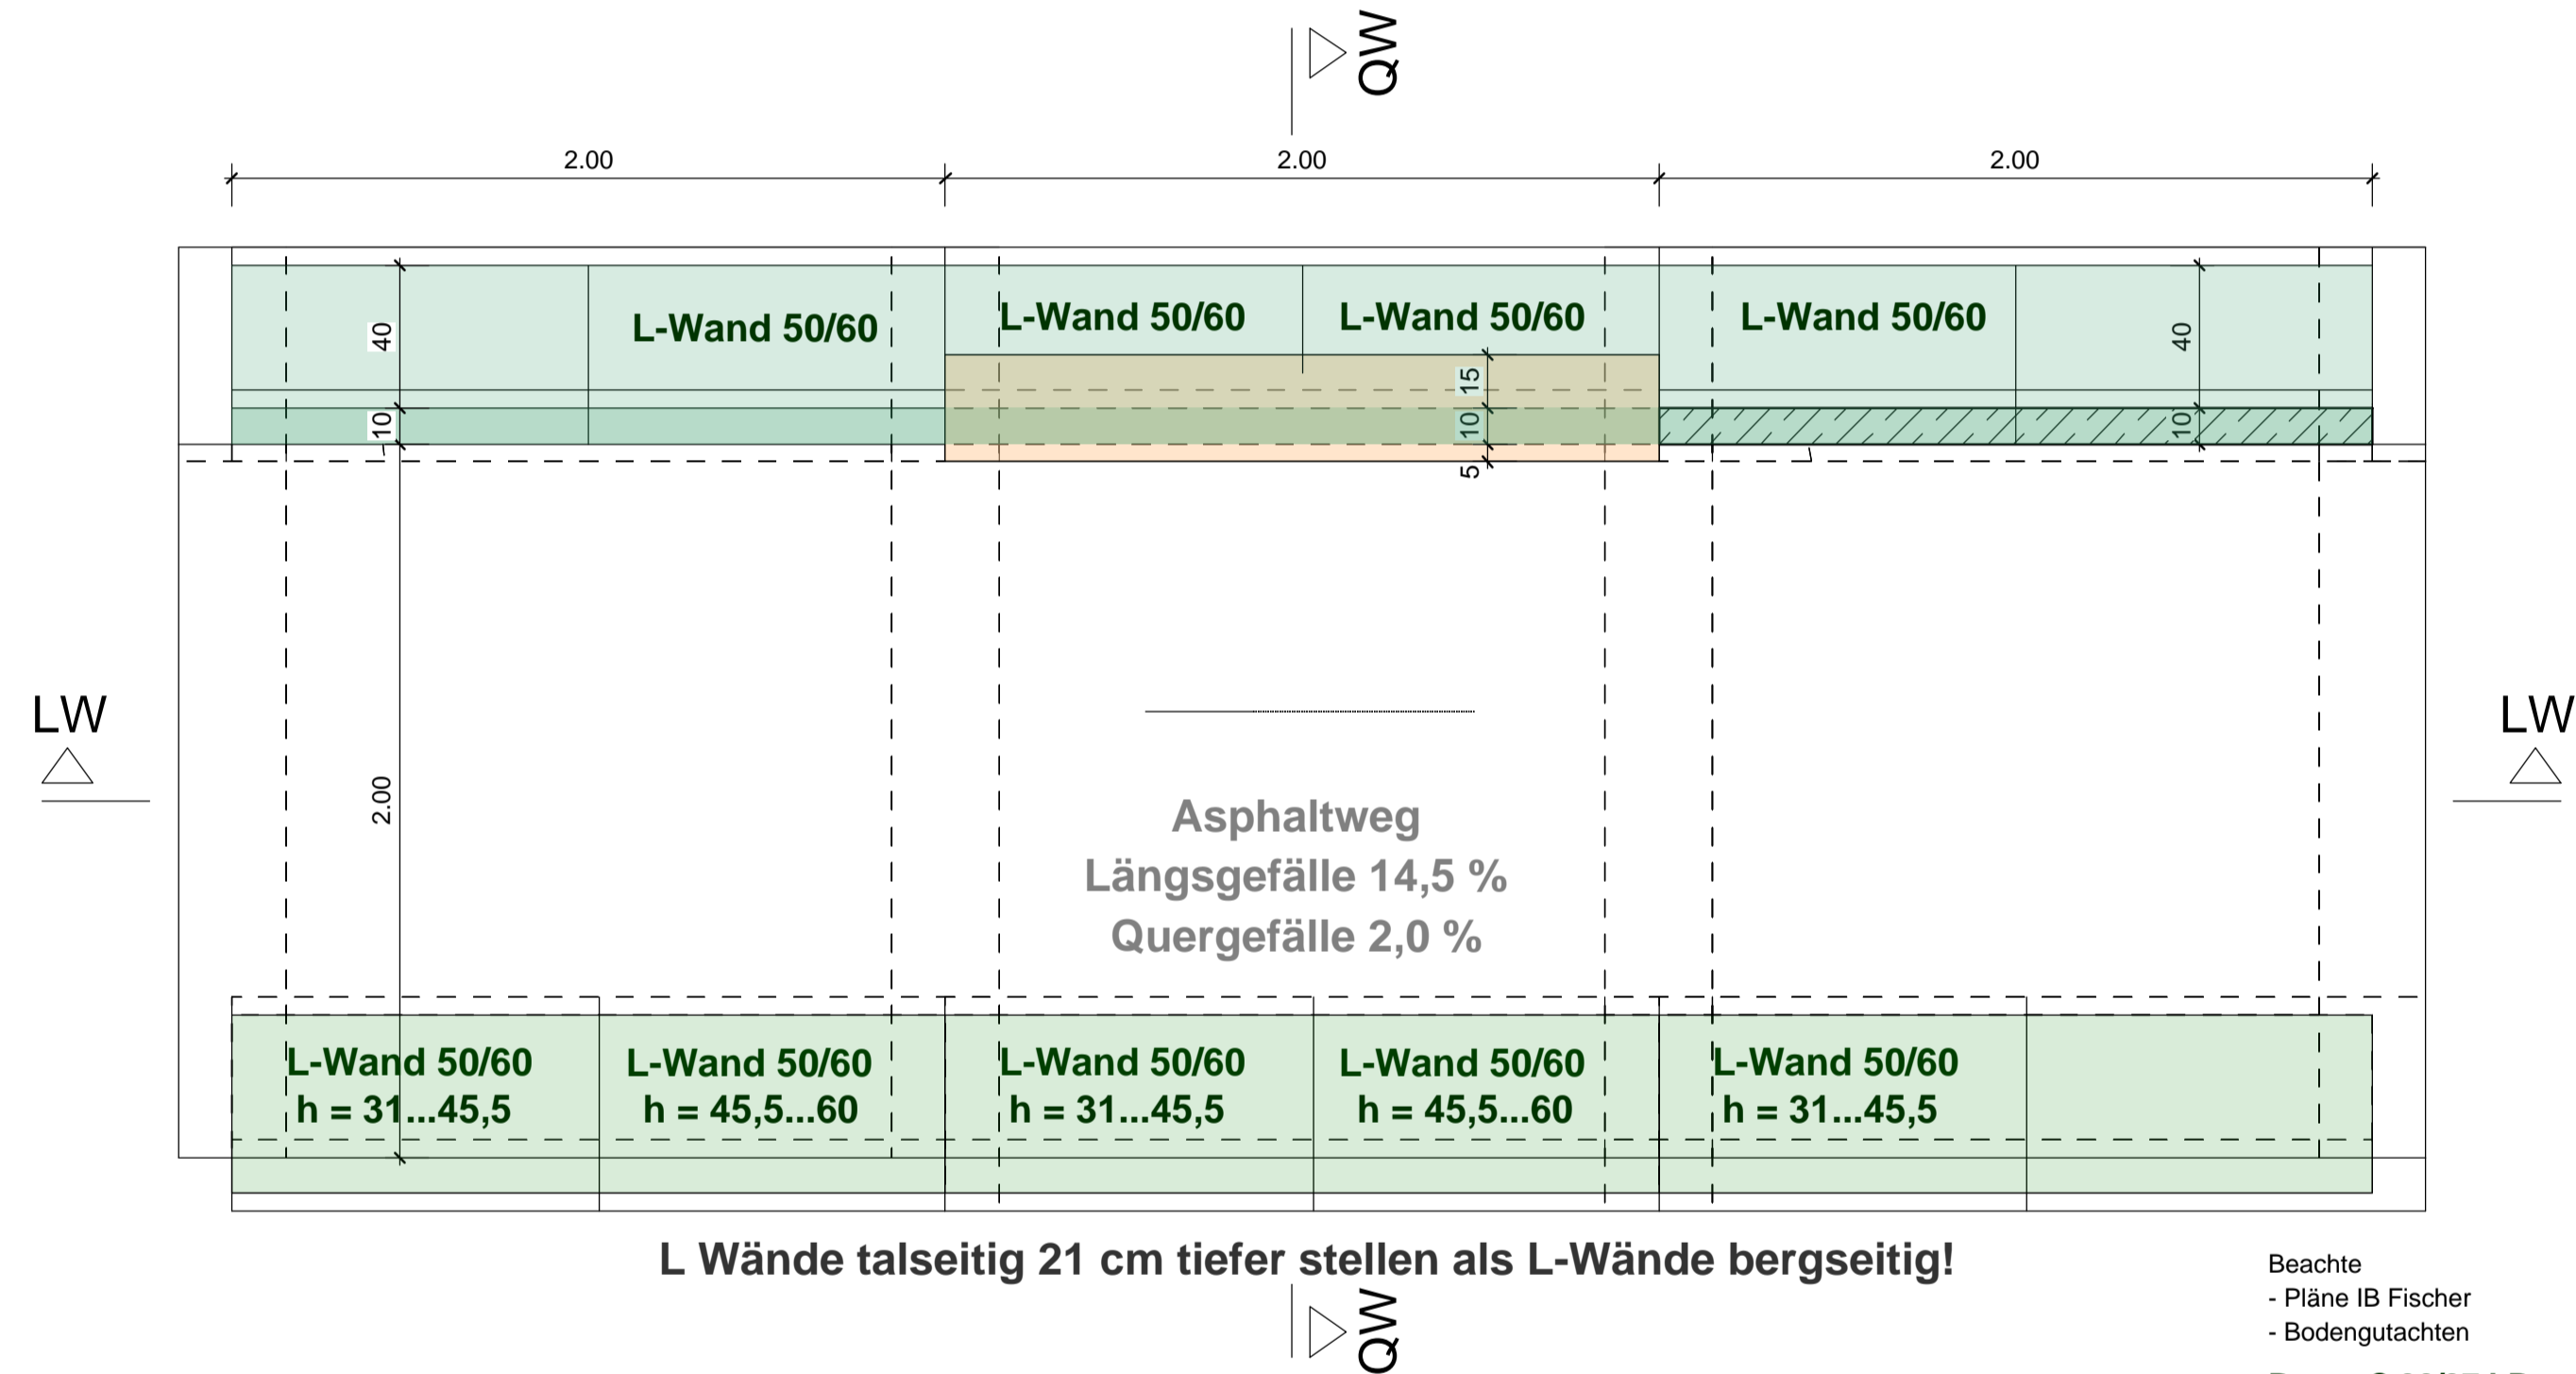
QW

2.00
2.00
2.00

L-Wand 50/60
L-Wand 50/60
L-Wand 50/60
L-Wand 50/60

40
10
15
10
5
40
10

LW
LW

2.00

Asphaltweg
Längsgefälle 14,5 %
Quergefälle 2,0 %

L-Wand 50/60
h = 31...45,5
L-Wand 50/60
h = 45,5...60
L-Wand 50/60
h = 31...45,5
L-Wand 50/60
h = 45,5...60
L-Wand 50/60
h = 31...45,5

L Wände talseitig 21 cm tiefer stellen als L-Wände bergseitig!

QW

Beachte
- Pläne IB Fischer
- Bodengutachten
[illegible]